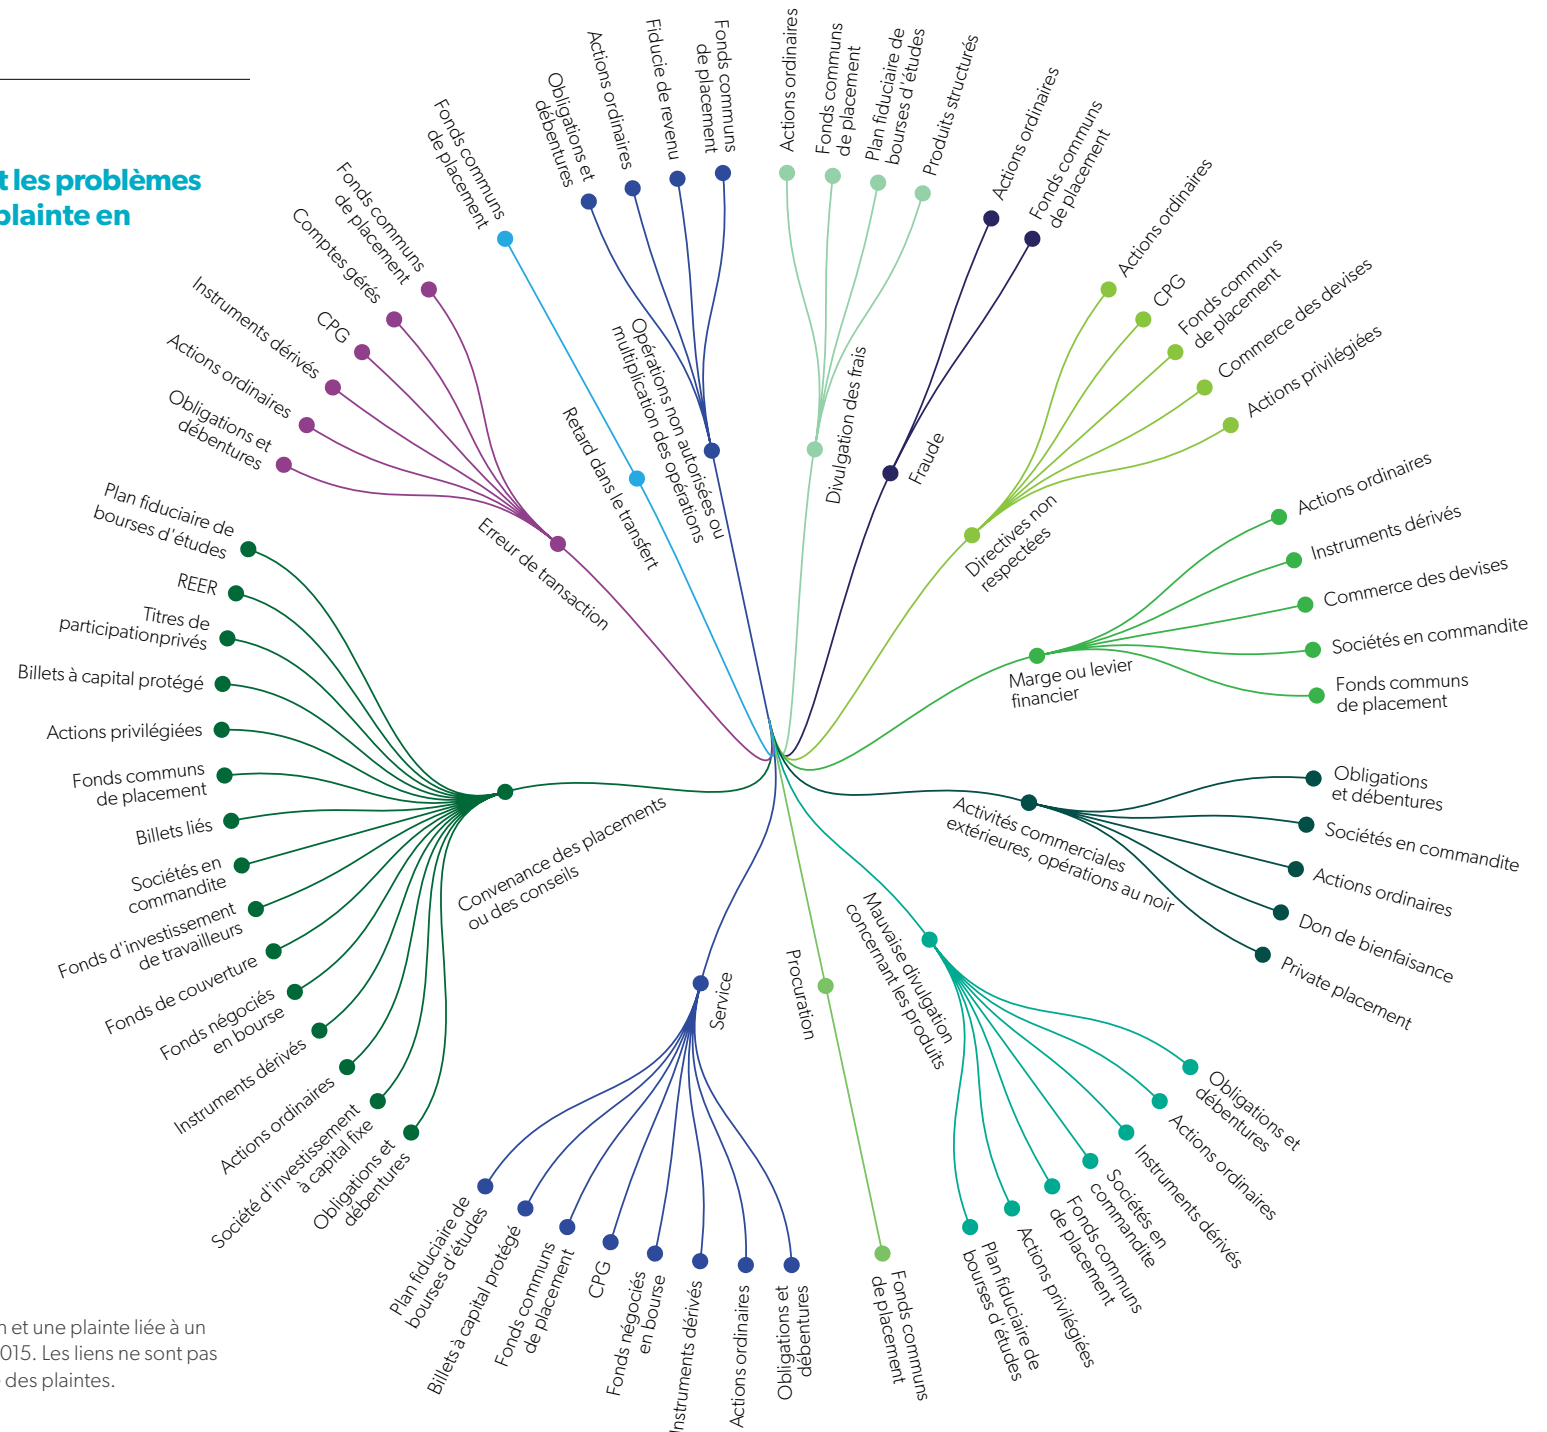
t les problèmes
plainte en

Fonds communs de placement
Obligations et débentures
Actions ordinaires
Fiducie de revenu
Fonds communs de placement
Opérations non autorisées ou multiplication des opérations
Retard dans le transfert

Actions ordinaires
Fonds communs de placement
Plan fiduciaire de bourses d'études
Produits structurés
Divulgation des frais

Actions ordinaires
Fonds communs de placement
Fraude

Actions ordinaires
CPG
Fonds communs de placement
Commerce des devises
Actions privilégiées
Directives non respectées

Actions ordinaires
Instruments dérivés
Commerce des devises
Sociétés en commandite
Fonds communs de placement
Marge ou levier financier

Obligations et débentures
Sociétés en commandite
Actions ordinaires
Don de bienfaisance
Private placement
Activités commerciales extérieures, opérations au noir

Obligations et débentures
Actions ordinaires
Instruments dérivés
Sociétés en commandite
Fonds communs de placement
Actions privilégiées
Plan fiduciaire de bourses d'études
Mauvaise divulgation concernant les produits

Fonds communs de placement
Procuration

Plan fiduciaire de bourses d'études
Billets à capital protégé
Fonds communs de placement
CPG
Fonds négociés en bourse
Instruments dérivés
Actions ordinaires
Obligations et débentures
Service

Plan fiduciaire de bourses d'études
REER
Titres de participationprivés
Billets à capital protégé
Actions privilégiées
Fonds communs de placement
Billets liés
Sociétés en commandite
Fonds d'investissement de travailleurs
Fonds de couverture
Fonds négociés en bourse
Instruments dérivés
Actions ordinaires
Société d'investissement à capital fixe
Obligations et débentures
Convenance des placements ou des conseils

Fonds communs de placement
Comptes gérés
Instruments dérivés
CPG
Actions ordinaires
Obligations et débentures
Erreur de transaction

n et une plainte liée à un
015. Les liens ne sont pas
des plaintes.